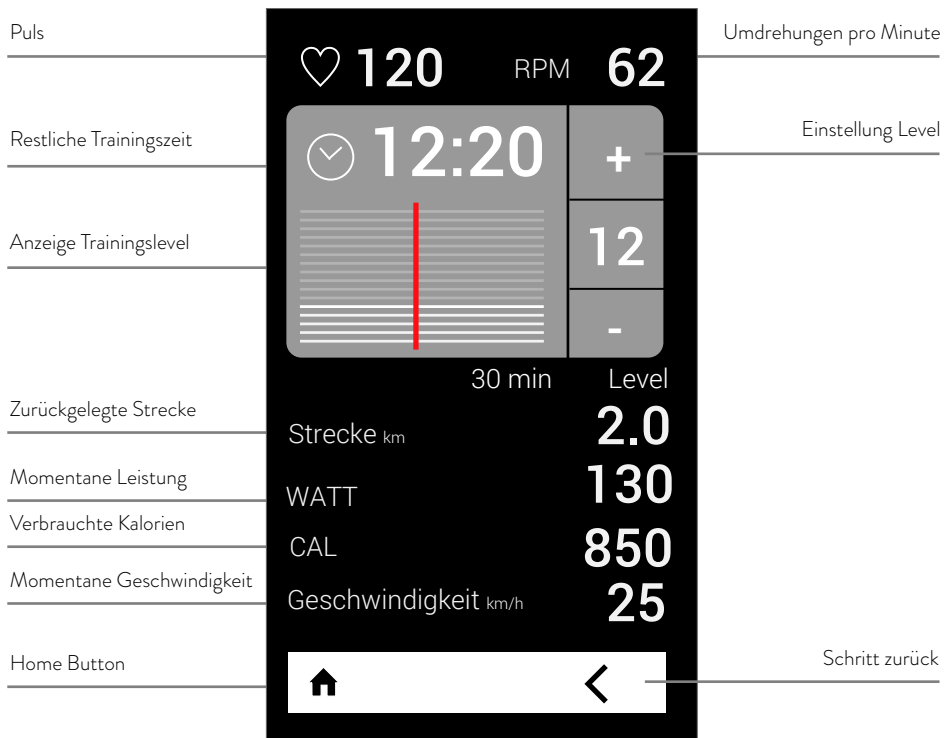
Puls

Restliche Trainingszeit

Anzeige Trainingslevel

Zurückgelegte Strecke

Momentane Leistung

Verbrauchte Kalorien

Momentane Geschwindigkeit

Home Button

120 RPM 62

12:20

+

12

-

30 min Level

Strecke km 2.0

WATT 130

CAL 850

Geschwindigkeit km/h 25

Umdrehungen pro Minute

Einstellung Level

Schritt zurück